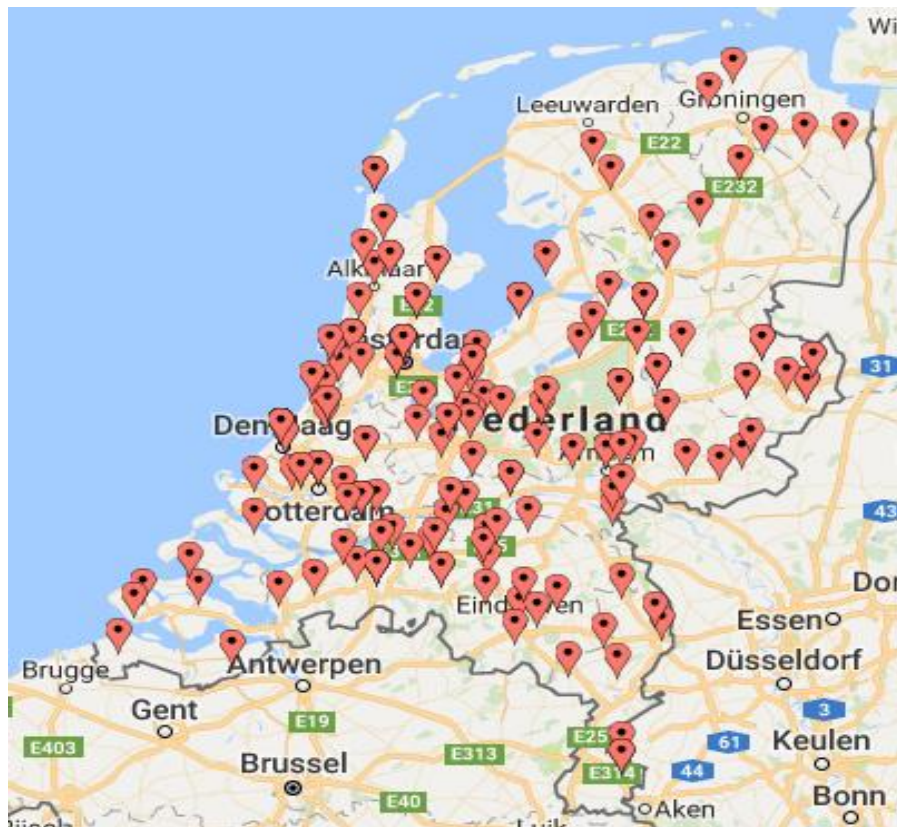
Wi
Leeuwarden
Groningen
E22
E232
Alkmaar
E22
Amsterdam
31
E231
Den Haag
Nederland
Arnhem
Rotterdam
43
E31
E25
Dor
Eindhoven
Essen
Brugge
Antwerpen
Düsseldorf
Gent
E19
3
E403
E313
E25
61
Keulen
Brussel
E314
44
E40
Aken
Bonn